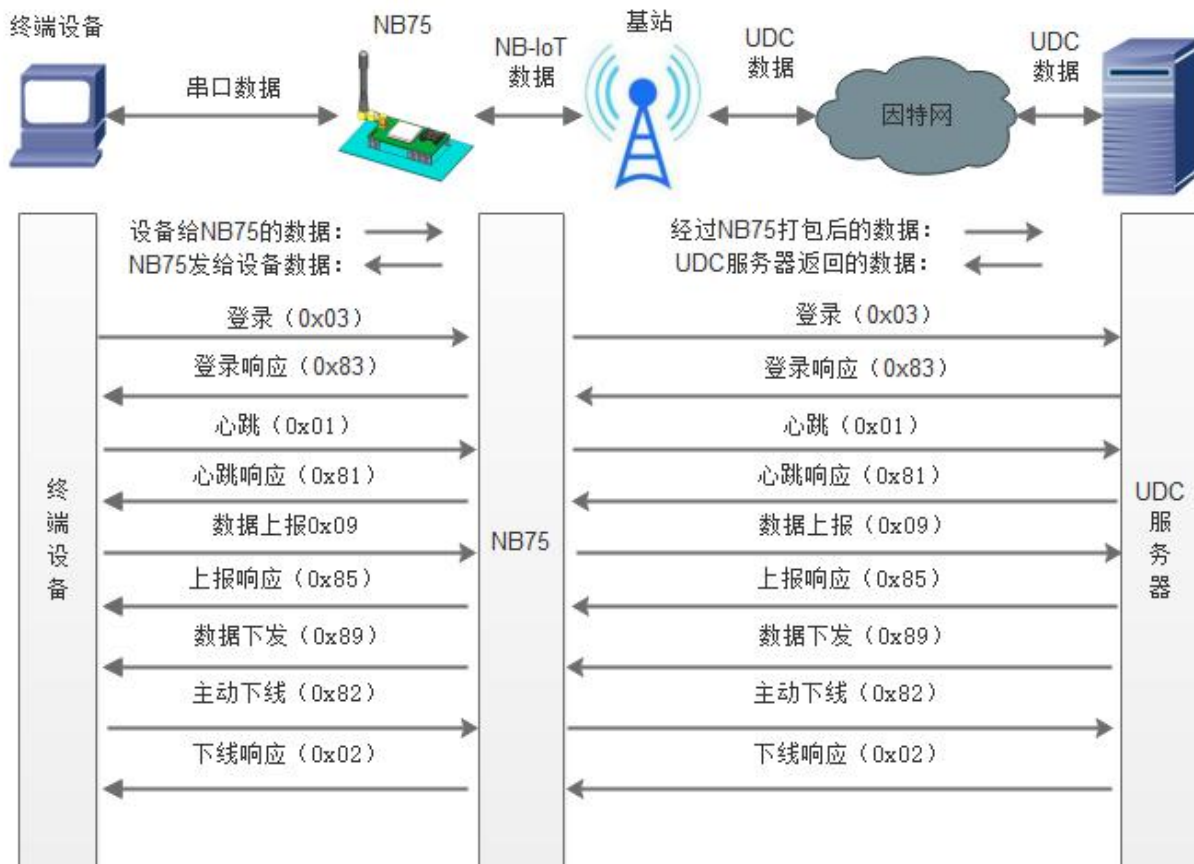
终端设备

串口数据

NB75

NB-IoT
数据

基站

UDC
数据

因特网

UDC
数据

设备给NB75的数据：
NB75发给设备数据：

经过NB75打包后的数据：
UDC服务器返回的数据：

终端设备

NB75

UDC服务器

登录（0x03）

登录响应（0x83）

心跳（0x01）

心跳响应（0x81）

数据上报0x09

上报响应（0x85）

数据下发（0x89）

主动下线（0x82）

下线响应（0x02）

登录（0x03）

登录响应（0x83）

心跳（0x01）

心跳响应（0x81）

数据上报（0x09）

上报响应（0x85）

数据下发（0x89）

主动下线（0x82）

下线响应（0x02）